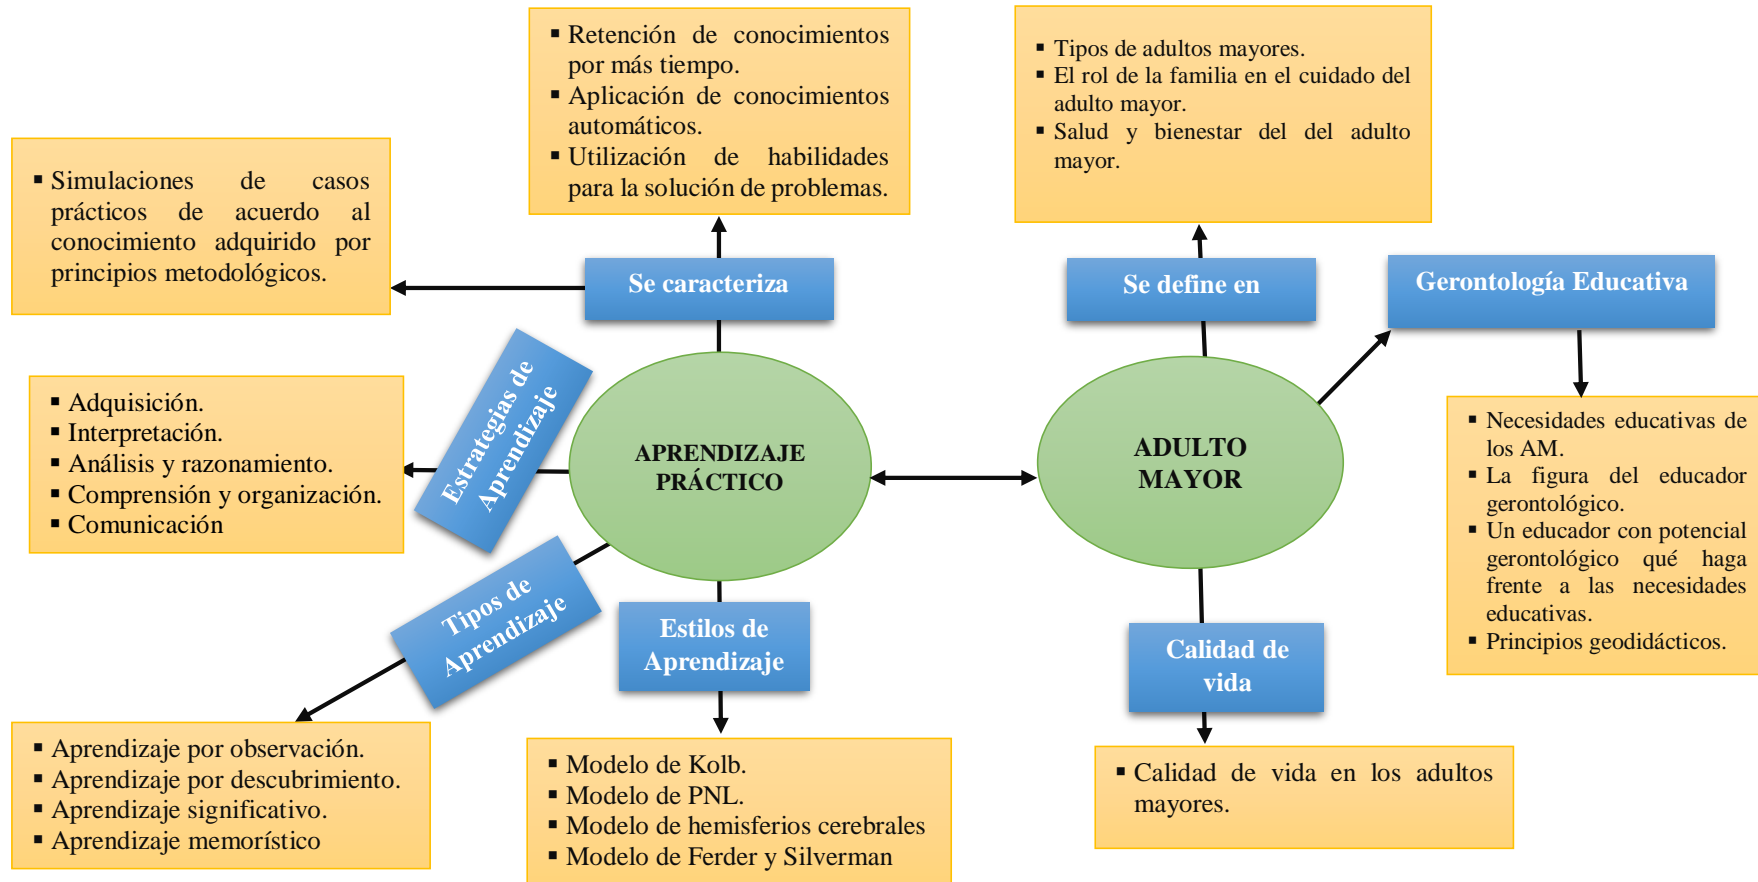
▪ Retención de conocimientos por más tiempo.
▪ Aplicación de conocimientos automáticos.
▪ Utilización de habilidades para la solución de problemas.

▪ Tipos de adultos mayores.
▪ El rol de la familia en el cuidado del adulto mayor.
▪ Salud y bienestar del del adulto mayor.

▪ Simulaciones de casos prácticos de acuerdo al conocimiento adquirido por principios metodológicos.

Se caracteriza

Se define en

Gerontología Educativa

Estrategias de Aprendizaje

▪ Adquisición.
▪ Interpretación.
▪ Análisis y razonamiento.
▪ Comprensión y organización.
▪ Comunicación

APRENDIZAJE PRÁCTICO

ADULTO MAYOR

▪ Necesidades educativas de los AM.
▪ La figura del educador gerontológico.
▪ Un educador con potencial gerontológico qué haga frente a las necesidades educativas.
▪ Principios geodidácticos.

Tipos de Aprendizaje

Estilos de Aprendizaje

Calidad de vida

▪ Aprendizaje por observación.
▪ Aprendizaje por descubrimiento.
▪ Aprendizaje significativo.
▪ Aprendizaje memorístico

▪ Modelo de Kolb.
▪ Modelo de PNL.
▪ Modelo de hemisferios cerebrales
▪ Modelo de Ferder y Silverman

▪ Calidad de vida en los adultos mayores.